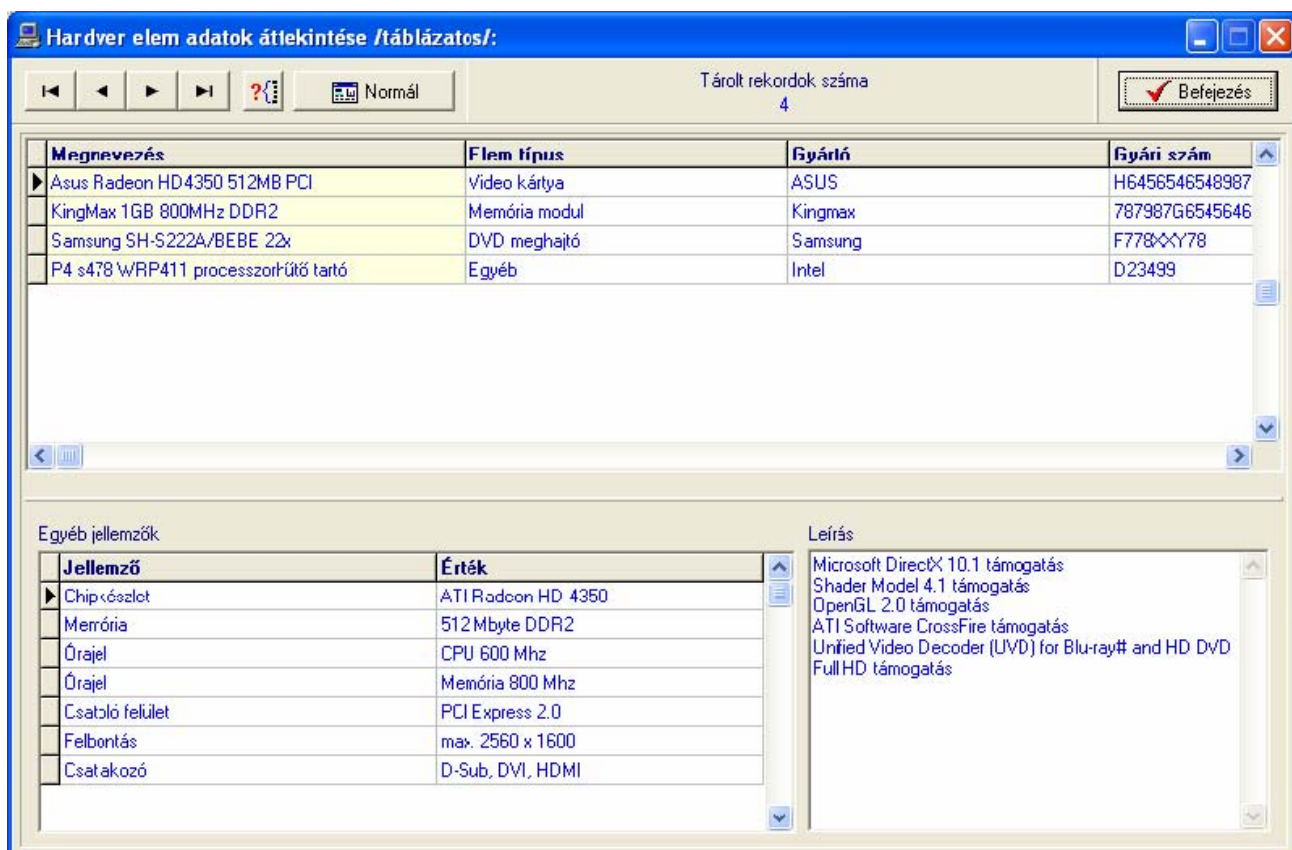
Hardver elem adatok áttekintése /táblázatos/:

?{ Normál

Tárolt rekordok száma
4

Befejezés

| Megnevezés | Elem típus | Gyártó | Gyári szám |
|---|---|---|---|
| Asus Radeon HD4350 512MB PCI | Video kártya | ASUS | H6456546548987 |
| KingMax 1GB 800MHz DDR2 | Memória modul | Kingmax | 787987G6545646 |
| Samsung SH-S222A/BEBE 22x | DVD meghajtó | Samsung | F778XXY78 |
| P4 s478 WRP411 processzorhűtő tartó | Egyéb | Intel | D23499 |

Egyéb jellemzők

| Jellemző | Érték |
|---|---|
| Chipkészlet | ATI Radeon HD 4350 |
| Memória | 512 Mbyte DDR2 |
| Órajel | CPU 600 Mhz |
| Órajel | Memória 800 Mhz |
| Csatoló felület | PCI Express 2.0 |
| Felbontás | max. 2560 x 1600 |
| Csatakozó | D-Sub, DVI, HDMI |

Leírás

Microsoft DirectX 10.1 támogatás
Shader Model 4.1 támogatás
OpenGL 2.0 támogatás
ATI Software CrossFire támogatás
Unified Video Decoder (UVD) for Blu-ray# and HD DVD
Full HD támogatás